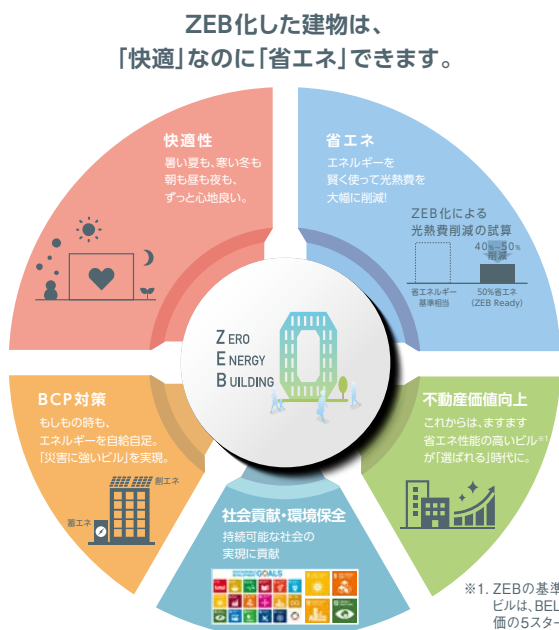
ZEB化した建物は、
「快適」なのに「省エネ」できます。

快適性
暑い夏も、寒い冬も
朝も昼も夜も、
ずっと心地良い。

省エネ
エネルギーを
賢く使って光熱費を
大幅に削減!

ZEB化による
光熱費削減の試算

40%~50%
削減

省エネルギー
基準相当

50%省エネ
(ZEB Ready)

ZERO
ENERGY
BUILDING

BCP対策
もしもの時も、
エネルギーを自給自足。
「災害に強いビル」を実現。

創エネ

蓄エネ

不動産価値向上
これからは、ますます
省エネ性能の高いビル※1
が「選ばれる」時代に。

社会貢献・環境保全
持続可能な社会の
実現に貢献

GOALS

※1. ZEBの基準
ビルは、BEL
価の5スター